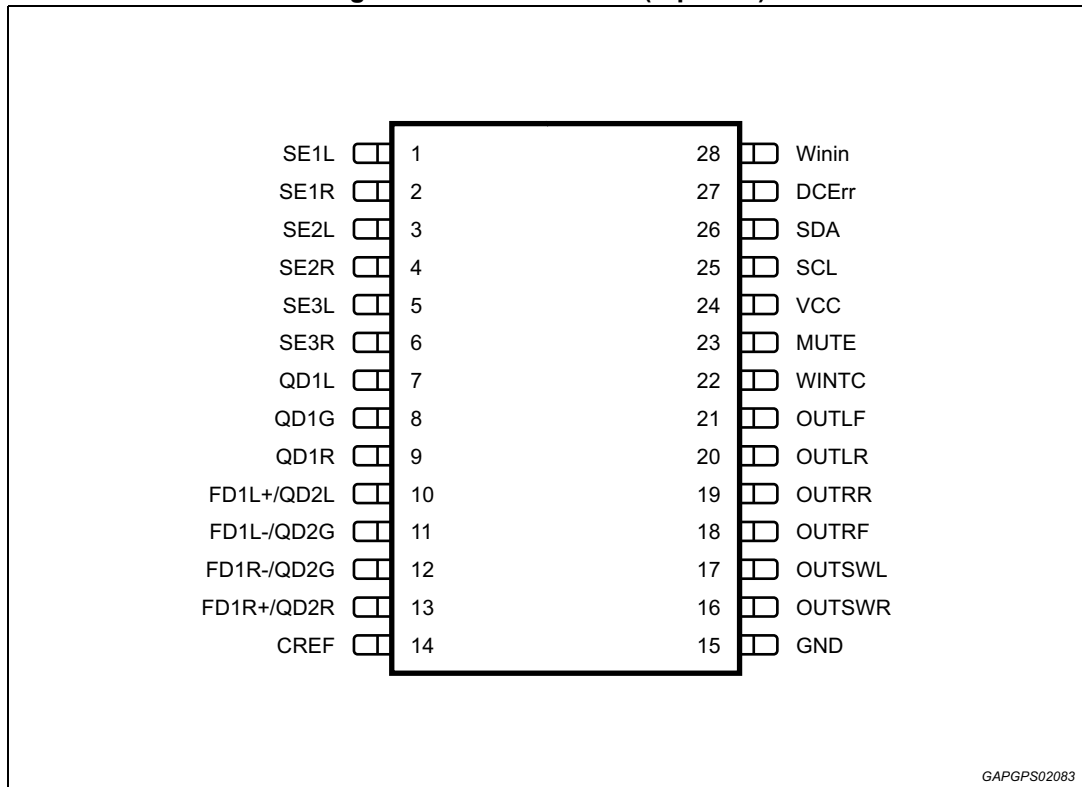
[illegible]

SE1L 1
SE1R 2
SE2L 3
SE2R 4
SE3L 5
SE3R 6
QD1L 7
QD1G 8
QD1R 9
FD1L+/QD2L 10
FD1L-/QD2G 11
FD1R-/QD2G 12
FD1R+/QD2R 13
CREF 14

28 Winin
27 DCErr
26 SDA
25 SCL
24 VCC
23 MUTE
22 WINTC
21 OUTLF
20 OUTLR
19 OUTRR
18 OUTRF
17 OUTSWL
16 OUTSWR
15 GND

GAPGPS02083